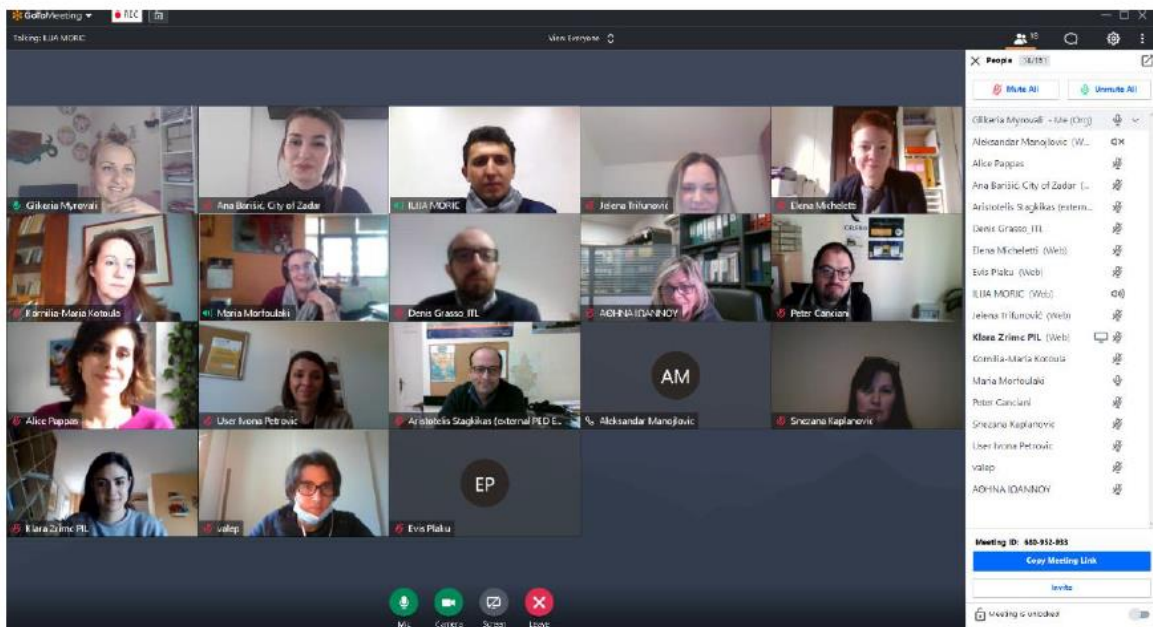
GoToMeeting ▾ REC

Talking: ILIJA MORIC

View Everyone

People 18/151

Mute All
Unmute All

Gilkeria Myrovali - Me (Org)
Aleksandar Manojlovic (W...
Alice Pappas
Ana Barišić City of Zadar (...
Aristotelis Stagkikas (extern...
Denis Grasso_ITL
Elena Micheletti (Web)
Evis Plaku (Web)
ILIJA MORIC (Web)
Jelena Trifunović (Web)
Klara Zrimc PIL (Web)
Kornilia-Maria Kotoula
Maria Morfoulaki
Peter Canciani
Snezana Kaplanovic
User Ivona Petrovic
valep
ΑΘΗΝΑ ΙΩΑΝΝΟΥ

Gilkeria Myrovali
Ana Barišić, City of Zadar
ILIJA MORIC
Jelena Trifunović
Elena Micheletti
Kornilia-Maria Kotoula
Maria Morfoulaki
Denis Grasso_ITL
ΑΘΗΝΑ ΙΩΑΝΝΟΥ
Peter Canciani
AM
Alice Pappas
User Ivona Petrovic
Aristotelis Stagkikas (external PED E...
Aleksandar Manojlovic
Snezana Kaplanovic
EP
Klara Zrimc PIL
valep
Evis Plaku

Meeting ID: 680-952-893
Copy Meeting Link
Invite
Meeting is unlocked

Mic
Camera
Screen
Leave